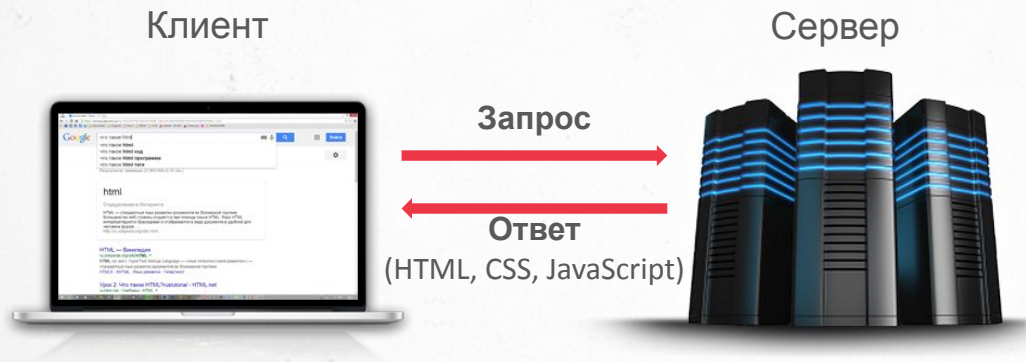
Клиент

Сервер

Запрос

Ответ
(HTML, CSS, JavaScript)

Google
что такое html
что такое html
что такое html код
что такое html программа
что такое html теги

html

HTML — Википедия

Урок 2: Что такое HTML?